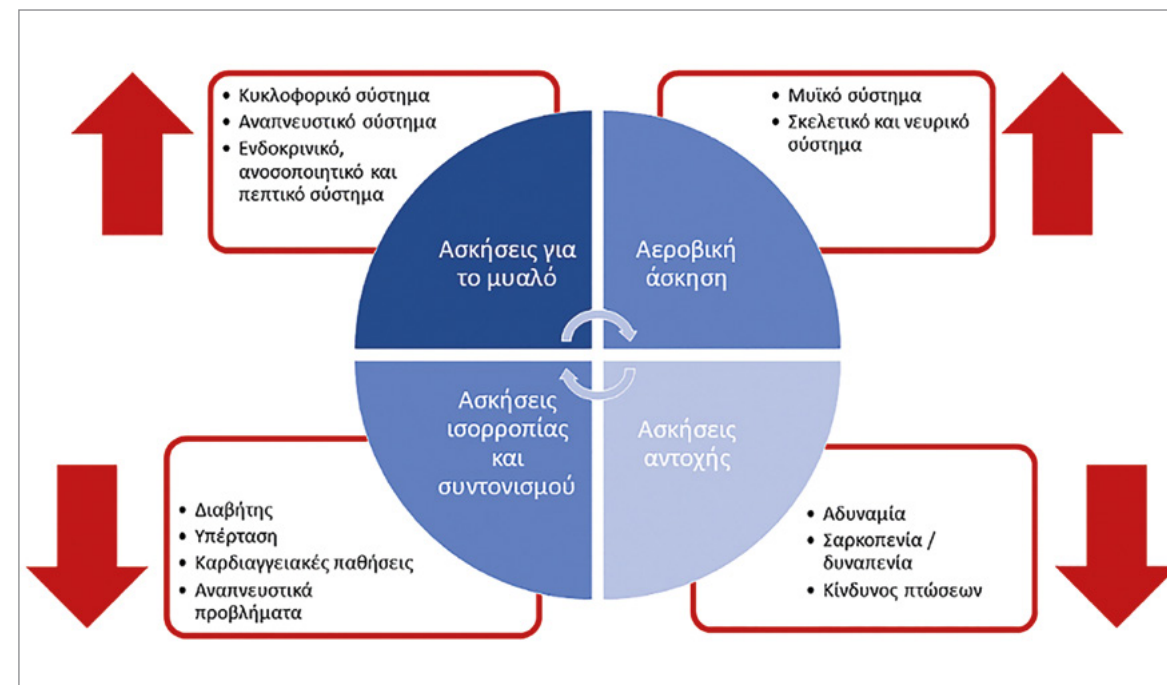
- Κυκλοφορικό σύστημα
- Αναπνευστικό σύστημα
- Ενδοκρινικό, ανοσοποιητικό και πεπτικό σύστημα

- Μυϊκό σύστημα
- Σκελετικό και νευρικό σύστημα

Ασκήσεις για το μυαλό

Αεροβική άσκηση

Ασκήσεις ισορροπίας και συντονισμού

Ασκήσεις αντοχής

- Διαβήτης
- Υπέρταση
- Καρδιαγγειακές παθήσεις
- Αναπνευστικά προβλήματα

- Αδυναμία
- Σαρκοπενία / δυναπενία
- Κίνδυνος πτώσεων